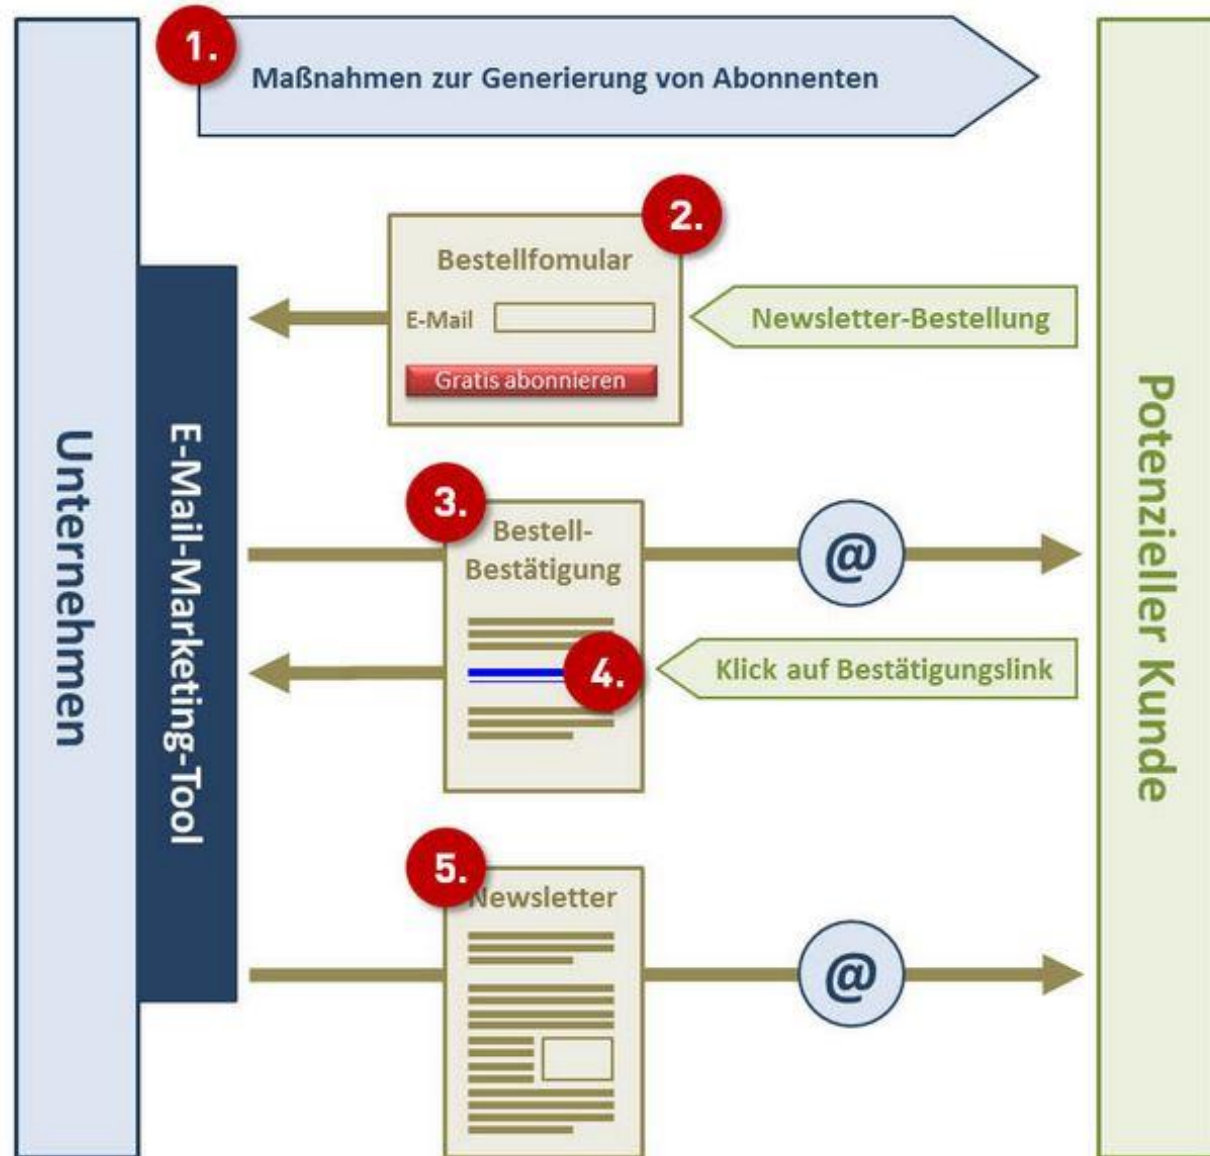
1.
Maßnahmen zur Generierung von Abonnenten

2.
Bestellfomular
E-Mail
Gratis abonnieren

Newsletter-Bestellung

Unternehmen

E-Mail-Marketing-Tool

3.
Bestell-Bestätigung

@

4.
Klick auf Bestätigungslink

5.
Newsletter

@

Potenzieller Kunde